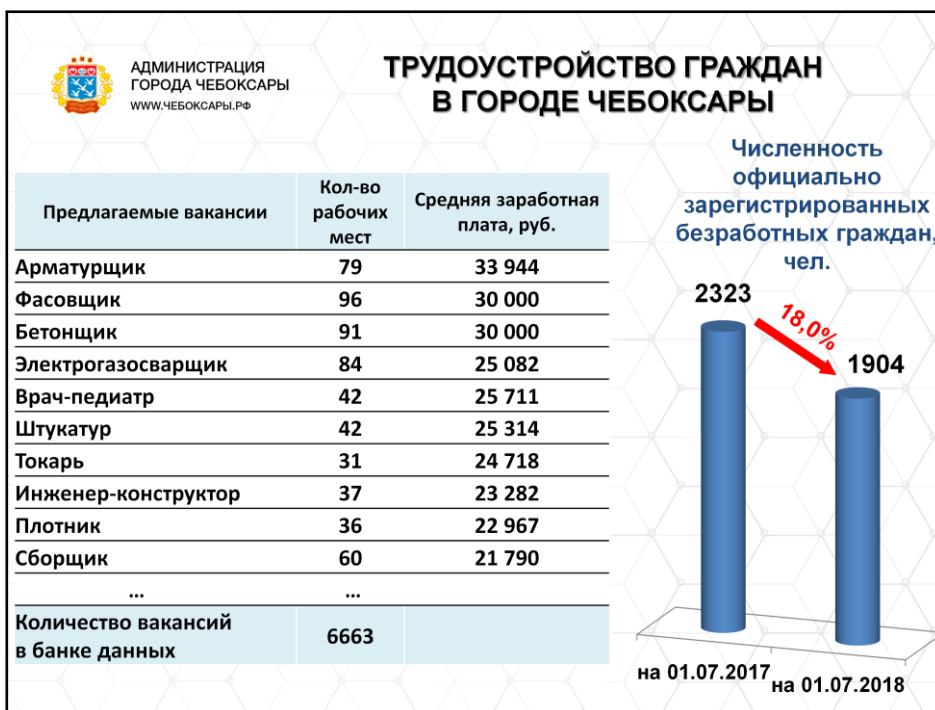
АДМИНИСТРАЦИЯ ГОРОДА ЧЕБОКСАРЫ
WWW.ЧЕБОКСАРЫ.РФ

ТРУДОУСТРОЙСТВО ГРАЖДАН В ГОРОДЕ ЧЕБОКСАРЫ

| Предлагаемые вакансии | Кол-во рабочих мест | Средняя заработная плата, руб. |
|---|---|---|
| Арматурщик | 79 | 33 944 |
| Фасовщик | 96 | 30 000 |
| Бетонщик | 91 | 30 000 |
| Электрогазосварщик | 84 | 25 082 |
| Врач-педиатр | 42 | 25 711 |
| Штукатур | 42 | 25 314 |
| Токарь | 31 | 24 718 |
| Инженер-конструктор | 37 | 23 282 |
| Плотник | 36 | 22 967 |
| Сборщик | 60 | 21 790 |
| ... | ... | |
| Количество вакансий в банке данных | 6663 | |

Численность официально зарегистрированных безработных граждан, чел.

2323
18,0%
1904

на 01.07.2017
на 01.07.2018